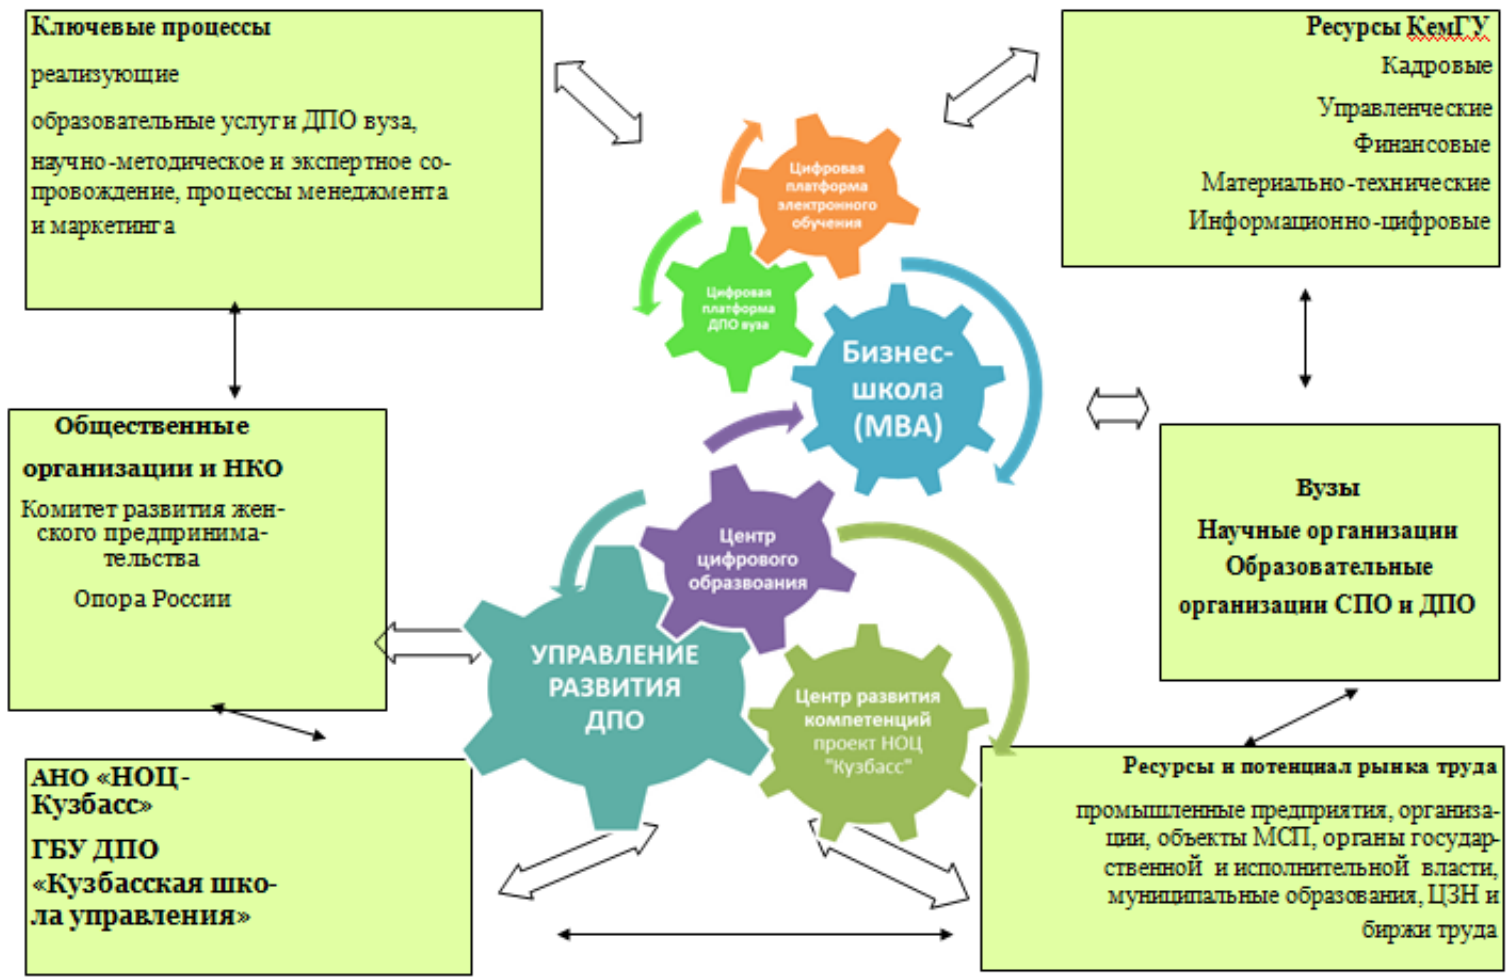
Ключевые процессы

реализующие

образовательные услуги ДПО вуза,

научно-методическое и экспертное сопровождение, процессы менеджмента и маркетинга

Ресурсы КемГУ

Кадровые

Управленческие

Финансовые

Материально-технические

Информационно-цифровые

Цифровая платформа электронного обучения

Цифровая платформа ДПО вуза

Бизнес-школа (МВА)

Общественные организации и НКО

Комитет развития женского предпринимательства

Опора России

Вузы

Научные организации

Образовательные организации СПО и ДПО

Центр цифрового образвоания

УПРАВЛЕНИЕ РАЗВИТИЯ ДПО

Центр развития компетенций проект НОЦ "Кузбасс"

АНО «НОЦ-Кузбасс»

ГБУ ДПО «Кузбасская школа управления»

Ресурсы и потенциал рынка труда

промышленные предприятия, организации, объекты МСП, органы государственной и исполнительной власти, муниципальные образования, ЦЗН и биржи труда